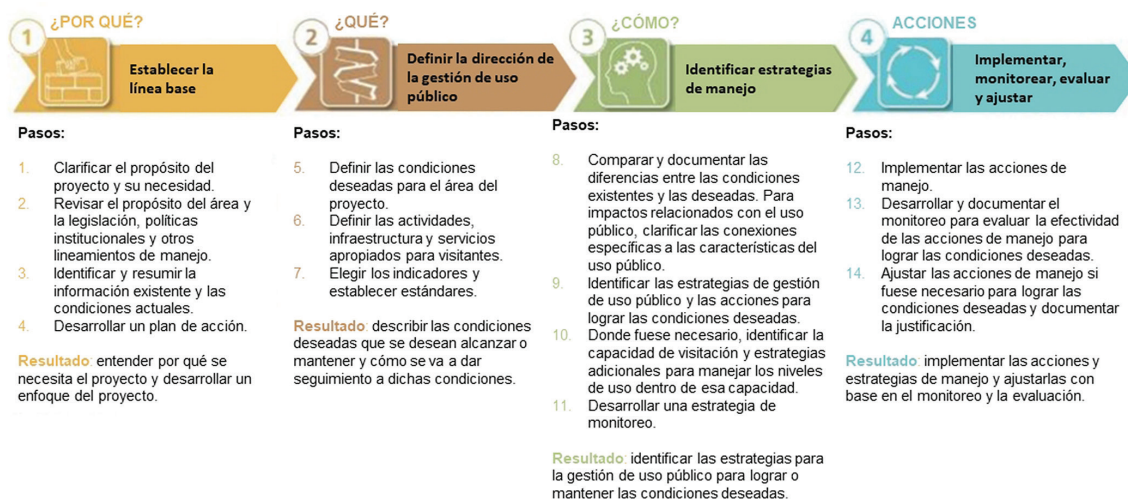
1 ¿POR QUÉ?

Establecer la línea base

Pasos:

1. Clarificar el propósito del proyecto y su necesidad.
2. Revisar el propósito del área y la legislación, políticas institucionales y otros lineamientos de manejo.
3. Identificar y resumir la información existente y las condiciones actuales.
4. Desarrollar un plan de acción.

Resultado: entender por qué se necesita el proyecto y desarrollar un enfoque del proyecto.

2 ¿QUÉ?

Definir la dirección de la gestión de uso público

Pasos:

5. Definir las condiciones deseadas para el área del proyecto.
6. Definir las actividades, infraestructura y servicios apropiados para visitantes.
7. Elegir los indicadores y establecer estándares.

Resultado: describir las condiciones deseadas que se desean alcanzar o mantener y cómo se va a dar seguimiento a dichas condiciones.

3 ¿CÓMO?

Identificar estrategias de manejo

Pasos:

8. Comparar y documentar las diferencias entre las condiciones existentes y las deseadas. Para impactos relacionados con el uso público, clarificar las conexiones específicas a las características del uso público.
9. Identificar las estrategias de gestión de uso público y las acciones para lograr las condiciones deseadas.
10. Donde fuese necesario, identificar la capacidad de visitación y estrategias adicionales para manejar los niveles de uso dentro de esa capacidad.
11. Desarrollar una estrategia de monitoreo.

Resultado: identificar las estrategias para la gestión de uso público para lograr o mantener las condiciones deseadas.

4 ACCIONES

Implementar, monitorear, evaluar y ajustar

Pasos:

12. Implementar las acciones de manejo.
13. Desarrollar y documentar el monitoreo para evaluar la efectividad de las acciones de manejo para lograr las condiciones deseadas.
14. Ajustar las acciones de manejo si fuese necesario para lograr las condiciones deseadas y documentar la justificación.

Resultado: implementar las acciones y estrategias de manejo y ajustarlas con base en el monitoreo y la evaluación.